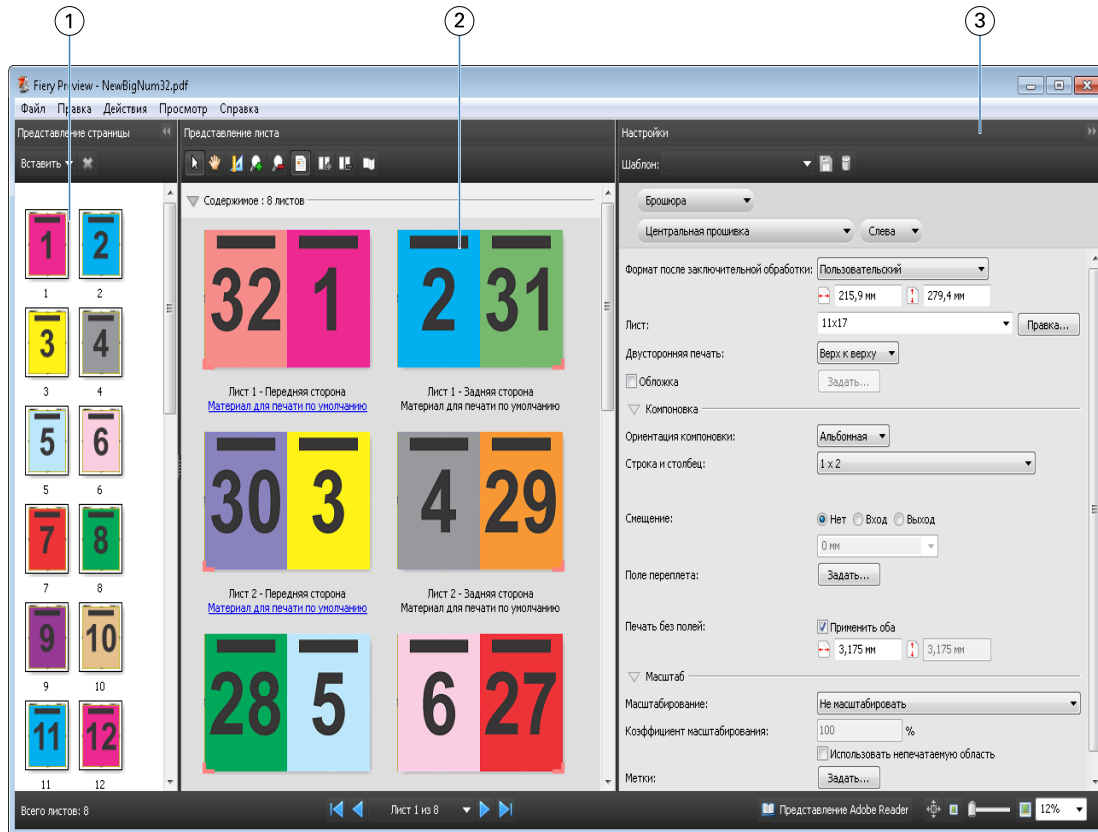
1
2
3

Fiery Preview - NewBigNum32.pdf

Файл Правка Действия Просмотр Справка

Представление страницы

Вставить

1 2
1 2
3 4
3 4
5 6
5 6
7 8
7 8
9 10
9 10
11 12
11 12

Представление листа

Содержимое : 8 листов

32 1
2 31
Лист 1 - Передняя сторона
Материал для печати по умолчанию
Лист 1 - Задняя сторона
Материал для печати по умолчанию

30 3
4 29
Лист 2 - Передняя сторона
Материал для печати по умолчанию
Лист 2 - Задняя сторона
Материал для печати по умолчанию

28 5
6 27

Настройки

Шаблон:

Брошюра
Центральная прошивка
Слева

Формат после заключительной обработки: Пользовательский
215,9 мм 279,4 мм
Лист: 11x17 Правка...
Двусторонняя печать: Верх к верху
Обложка Задать...

Компоновка
Ориентация компоновки: Альбомная
Строка и столбец: 1 x 2
Смещение: Нет Вход Выход
0 мм
Поле переплета: Задать...
Печать без полей: Применить оба
3,175 мм 3,175 мм

Масштаб
Масштабирование: Не масштабировать
Коэффициент масштабирования: 100 %
Использовать непечатаемую область
Метки: Задать...

Всего листов: 8
Лист 1 из 8
Представление Adobe Reader
12%